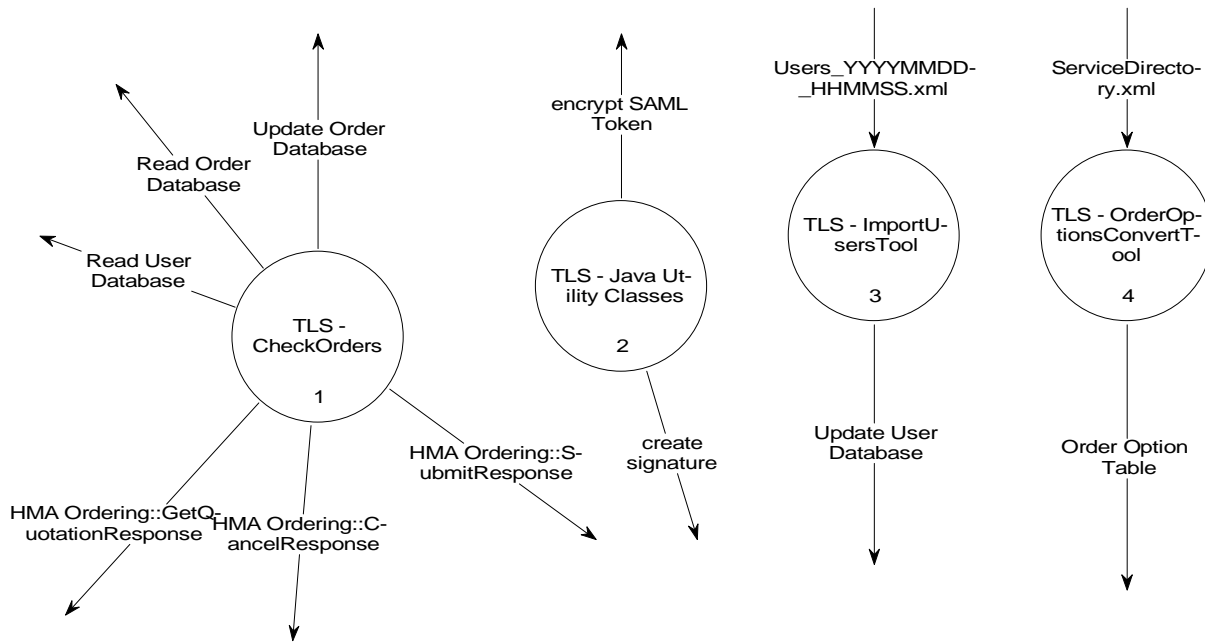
Update Order Database

Read Order Database

Read User Database

TLS - CheckOrders

1

HMA Ordering::SubmitResponse

HMA Ordering::GetQuotationResponse

HMA Ordering::CancelResponse

encrypt SAML Token

TLS - Java Utility Classes

2

create signature

Users_YYYYMMDD-_HHMMSS.xml

TLS - ImportUsersTool

3

Update User Database

ServiceDirectory.xml

TLS - OrderOptionsConvertTool

4

Order Option Table